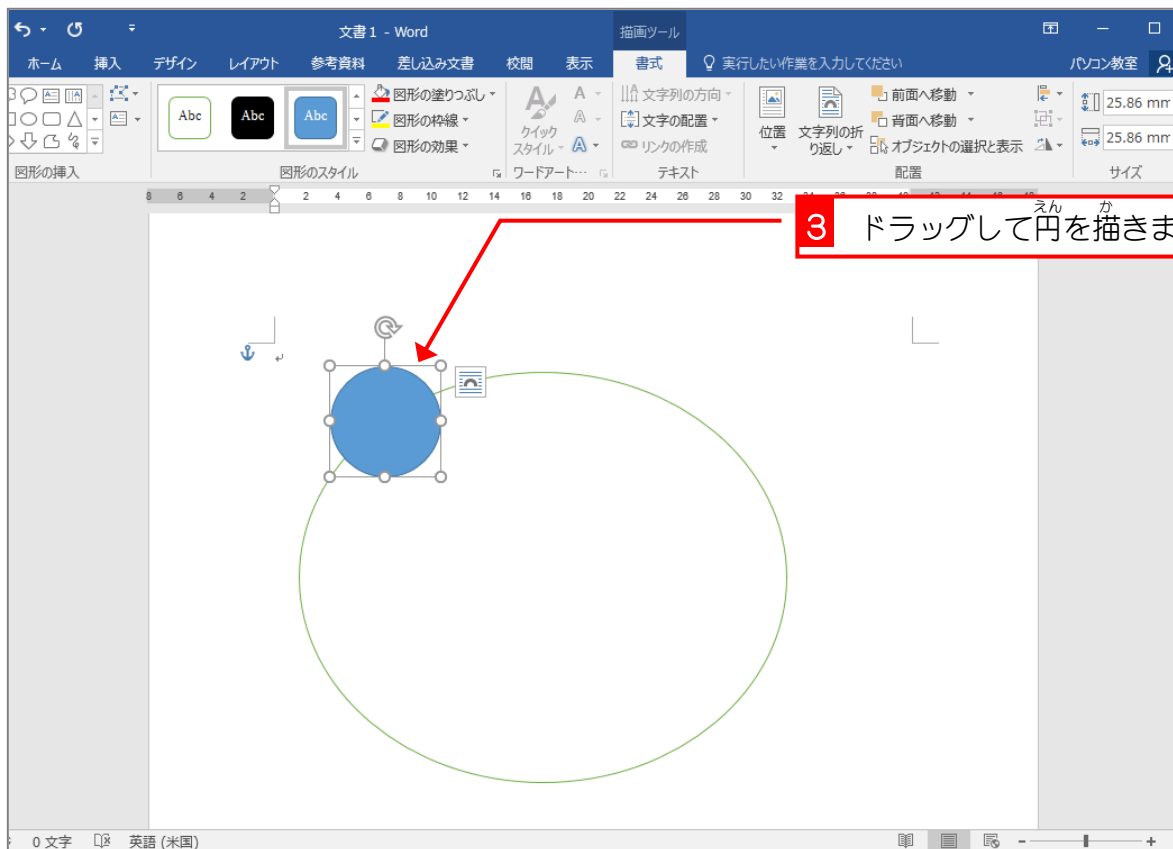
文書1 - Word
描画ツール
ホーム 挿入 デザイン レイアウト 参考資料 差し込み文書 校閲 表示 書式
実行したい作業を入力してください
パソコン教室
Abc Abc Abc
図形の塗りつぶし
図形の枠線
図形の効果
クイック スタイル
文字列の方向
文字の配置
リンクの作成
位置
文字列の折り返し
前面へ移動
背面へ移動
オブジェクトの選択と表示
25.86 mm
25.86 mm
図形の挿入
図形のスタイル
ワードアート...
テキスト
配置
サイズ
8 6 4 2 2 4 6 8 10 12 14 16 18 20 22 24 26 28 30 32
3 ドラッグして円を描きま
えん か
0 文字 英語 (米国)